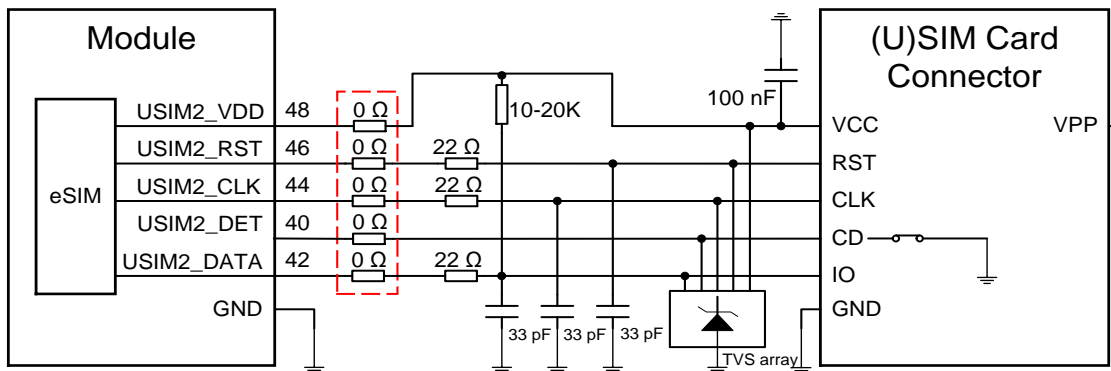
Module

eSIM

USIM2_VDD 48
USIM2_RST 46
USIM2_CLK 44
USIM2_DET 40
USIM2_DATA 42
GND

0 Ω
0 Ω
0 Ω
0 Ω
0 Ω

22 Ω
22 Ω
22 Ω

10-20K

100 nF

33 pF 33 pF 33 pF

TVS array

(U)SIM Card Connector

VCC
RST
CLK
CD
IO
GND

VPP